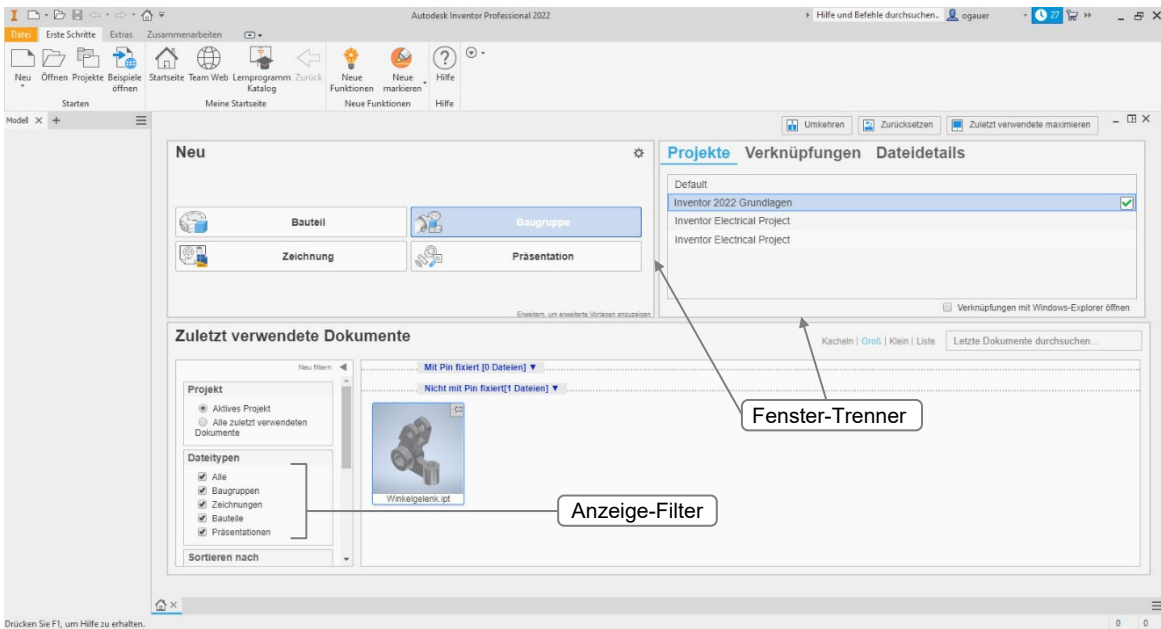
Autodesk Inventor Professional 2022
Hilfe und Befehle durchsuchen.. ogauer 27
Datei Erste Schritte Extras Zusammenarbeiten
Neu Öffnen Projekte Beispiele öffnen
Starten
Startseite Team Web Lernprogramm Katalog Zurück
Meine Startseite
Neue Funktionen Neue markieren
Neue Funktionen
Hilfe
Hilfe
Modell ×
Umkehren Zurücksetzen Zuletzt verwendete maximieren
Neu
Bauteil
Baugruppe
Zeichnung
Präsentation
Erweitern, um erweiterte Vorlagen anzuzeigen
Projekte Verknüpfungen Dateidetails
Default
Inventor 2022 Grundlagen
Inventor Electrical Project
Inventor Electrical Project
Verknüpfungen mit Windows-Explorer öffnen
Zuletzt verwendete Dokumente
Kacheln | Groß | Klein | Liste
Letzte Dokumente durchsuchen...
Neu filtern
Projekt
Aktives Projekt
Alle zuletzt verwendeten Dokumente
Dateitypen
Alle
Baugruppen
Zeichnungen
Bauteile
Präsentationen
Sortieren nach
Mit Pin fixiert [0 Dateien] ▼
Nicht mit Pin fixiert[1 Dateien] ▼
Winkelgelenk.ipt
Fenster-Trenner
Anzeige-Filter
Drücken Sie F1, um Hilfe zu erhalten.
0 0